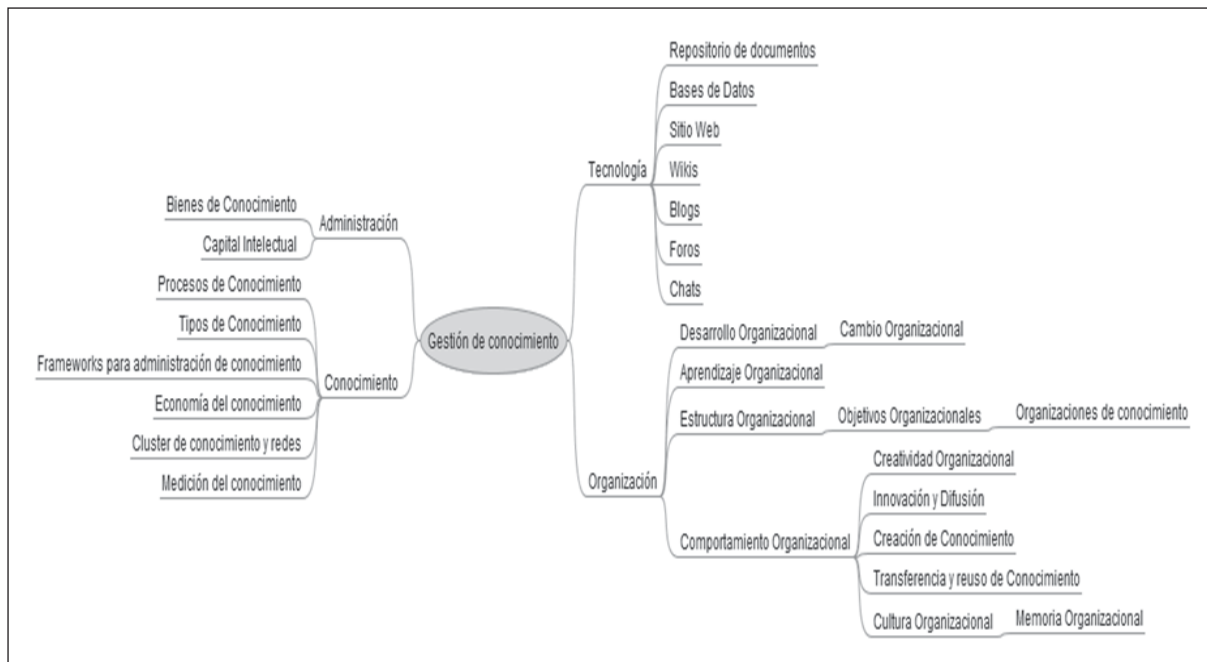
Gestión de conocimiento

Administración
Bienes de Conocimiento
Capital Intelectual

Conocimiento
Procesos de Conocimiento
Tipos de Conocimiento
Frameworks para administración de conocimiento
Economía del conocimiento
Cluster de conocimiento y redes
Medición del conocimiento

Tecnología
Repositorio de documentos
Bases de Datos
Sitio Web
Wikis
Blogs
Foros
Chats

Organización
Desarrollo Organizacional
Cambio Organizacional
Aprendizaje Organizacional
Estructura Organizacional
Objetivos Organizacionales
Organizaciones de conocimiento
Comportamiento Organizacional
Creatividad Organizacional
Innovación y Difusión
Creación de Conocimiento
Transferencia y reuso de Conocimiento
Cultura Organizacional
Memoria Organizacional